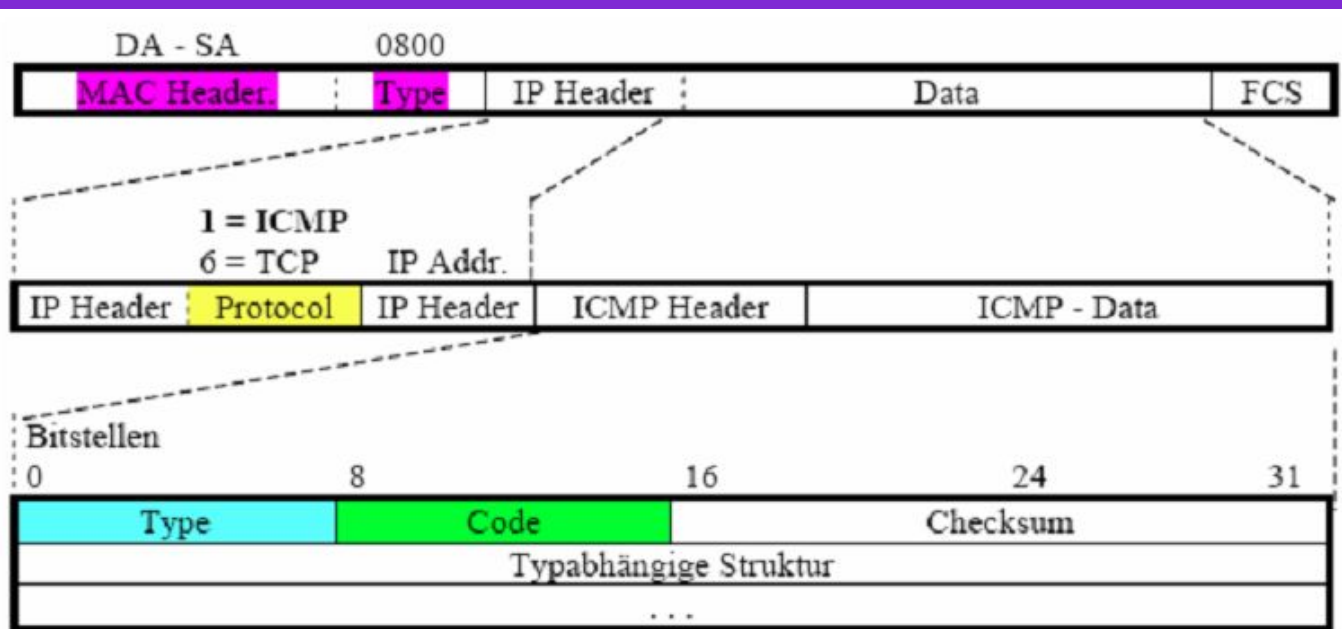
DA - SA 0800

| MAC Header. | Type | IP Header | Data | FCS |
|---|---|---|---|---|

1 = ICMP
6 = TCP IP Addr.

| IP Header | Protocol | IP Header | ICMP Header | ICMP - Data |
|---|---|---|---|---|

Bitstellen
0 8 16 24 31

| Type | Code | Checksum |
|---|---|---|
| Typabhängige Struktur | | |
| . . . | | |